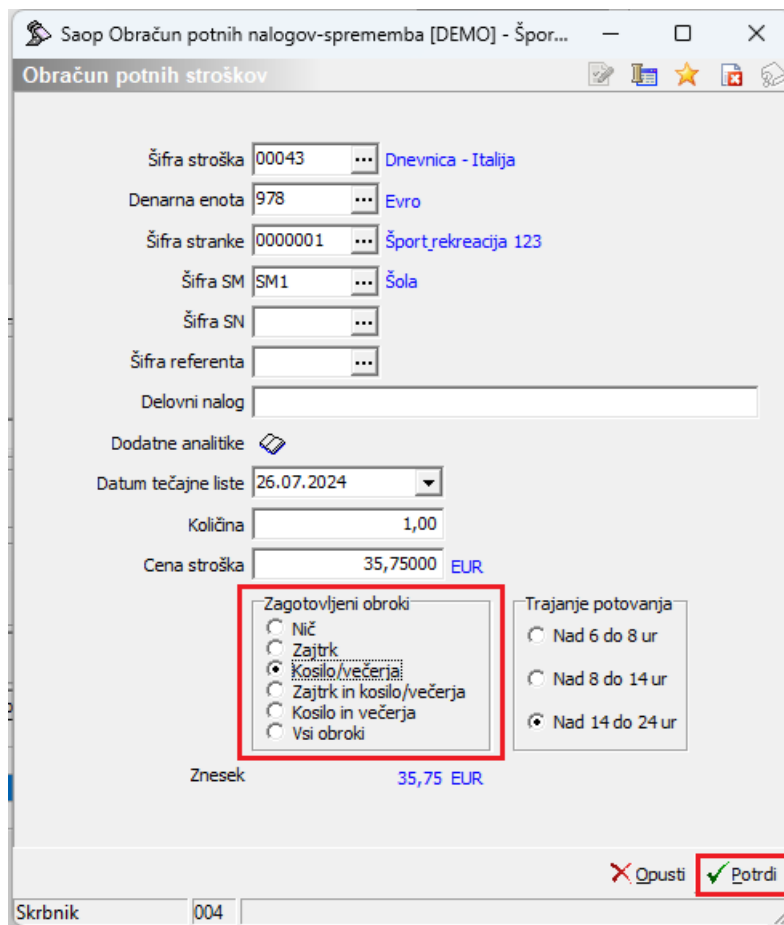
Saop Obračun potnih nalogov-sprememba [DEMO] - Špor...

Obračun potnih stroškov

Šifra stroška 00043 Dnevnica - Italija

Denarna enota 978 Evro

Šifra stranke 0000001 Šport rekreacija 123

Šifra SM SM1 Šola

Šifra SN

Šifra referenta

Delovni nalog

Dodatne analitike

Datum tečajne liste 26.07.2024

Količina 1,00

Cena stroška 35,75000 EUR

Zagotovljeni obroki
Nič
Zajtrk
Kosilo/večerja
Zajtrk in kosilo/večerja
Kosilo in večerja
Vsi obroki

Trajanje potovanja
Nad 6 do 8 ur
Nad 8 do 14 ur
Nad 14 do 24 ur

Znesek 35,75 EUR

Opusti
Potrdi

Skrbnik 004